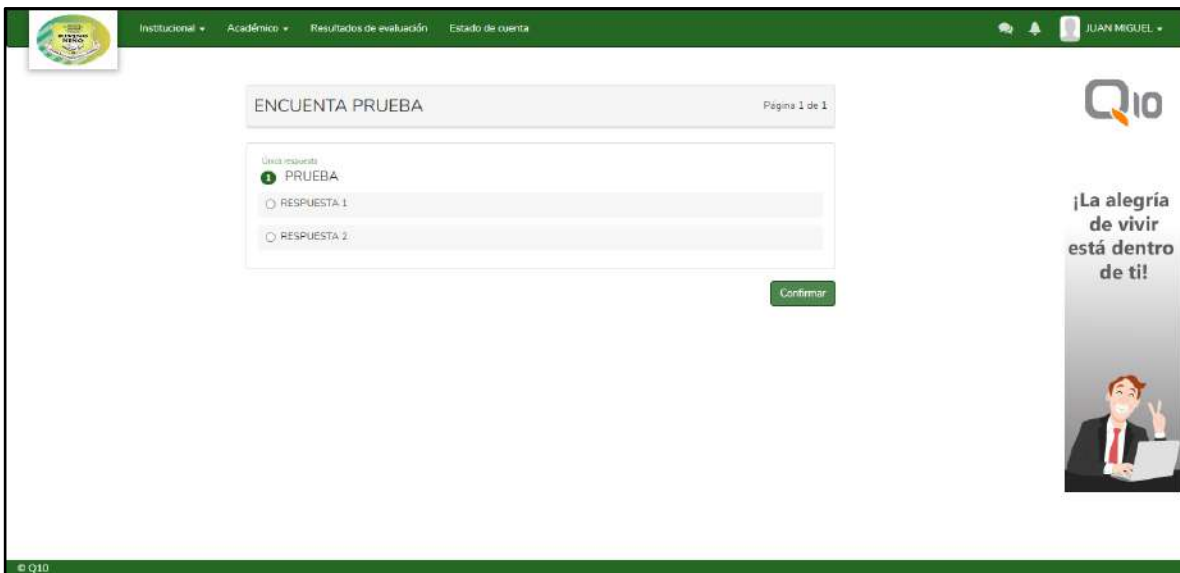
Institucional ▾ Académico ▾ Resultados de evaluación Estado de cuenta

JUAN MIGUEL ▾

ENCUENTA PRUEBA

Página 1 de 1

Única respuesta

1 PRUEBA

RESPUESTA 1

RESPUESTA 2

Confirmar

Q10

¡La alegría de vivir está dentro de ti!

© Q10